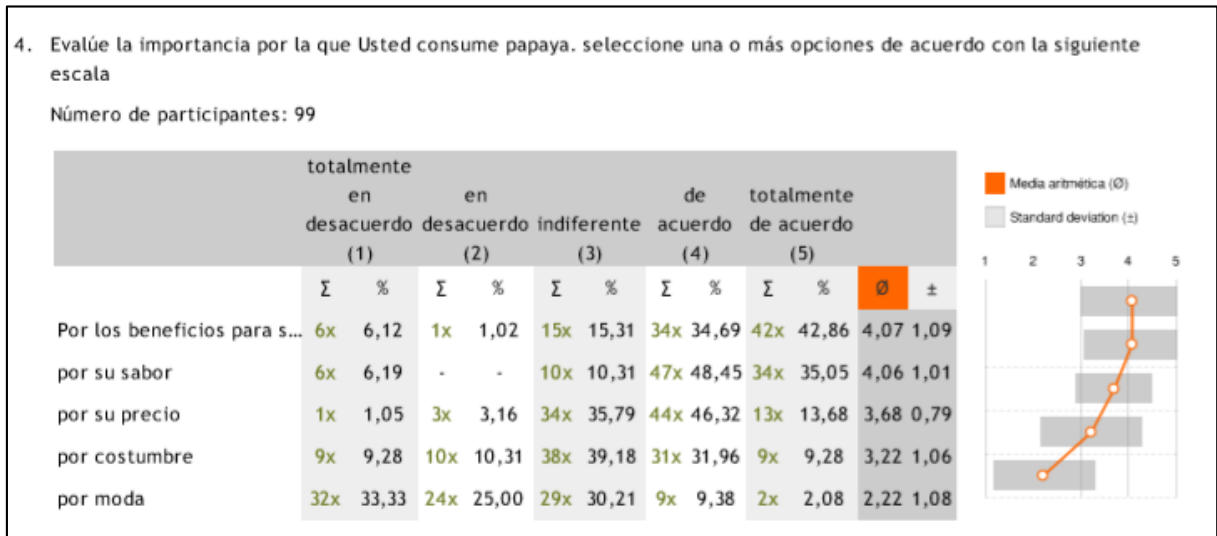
4. Evalúe la importancia por la que Usted consume papaya. seleccione una o más opciones de acuerdo con la siguiente escala

Número de participantes: 99

| | totalmente en desacuerdo (1) | | en desacuerdo (2) | | indiferente (3) | | de acuerdo (4) | | totalmente de acuerdo (5) | | | |
|---|---|---|---|---|---|---|---|---|---|---|---|---|
| | Σ | % | Σ | % | Σ | % | Σ | % | Σ | % | Ø | ± |
| Por los beneficios para s... | 6x | 6,12 | 1x | 1,02 | 15x | 15,31 | 34x | 34,69 | 42x | 42,86 | 4,07 | 1,09 |
| por su sabor | 6x | 6,19 | - | - | 10x | 10,31 | 47x | 48,45 | 34x | 35,05 | 4,06 | 1,01 |
| por su precio | 1x | 1,05 | 3x | 3,16 | 34x | 35,79 | 44x | 46,32 | 13x | 13,68 | 3,68 | 0,79 |
| por costumbre | 9x | 9,28 | 10x | 10,31 | 38x | 39,18 | 31x | 31,96 | 9x | 9,28 | 3,22 | 1,06 |
| por moda | 32x | 33,33 | 24x | 25,00 | 29x | 30,21 | 9x | 9,38 | 2x | 2,08 | 2,22 | 1,08 |

Media aritmética (Ø)
Standard deviation (±)
1 2 3 4 5